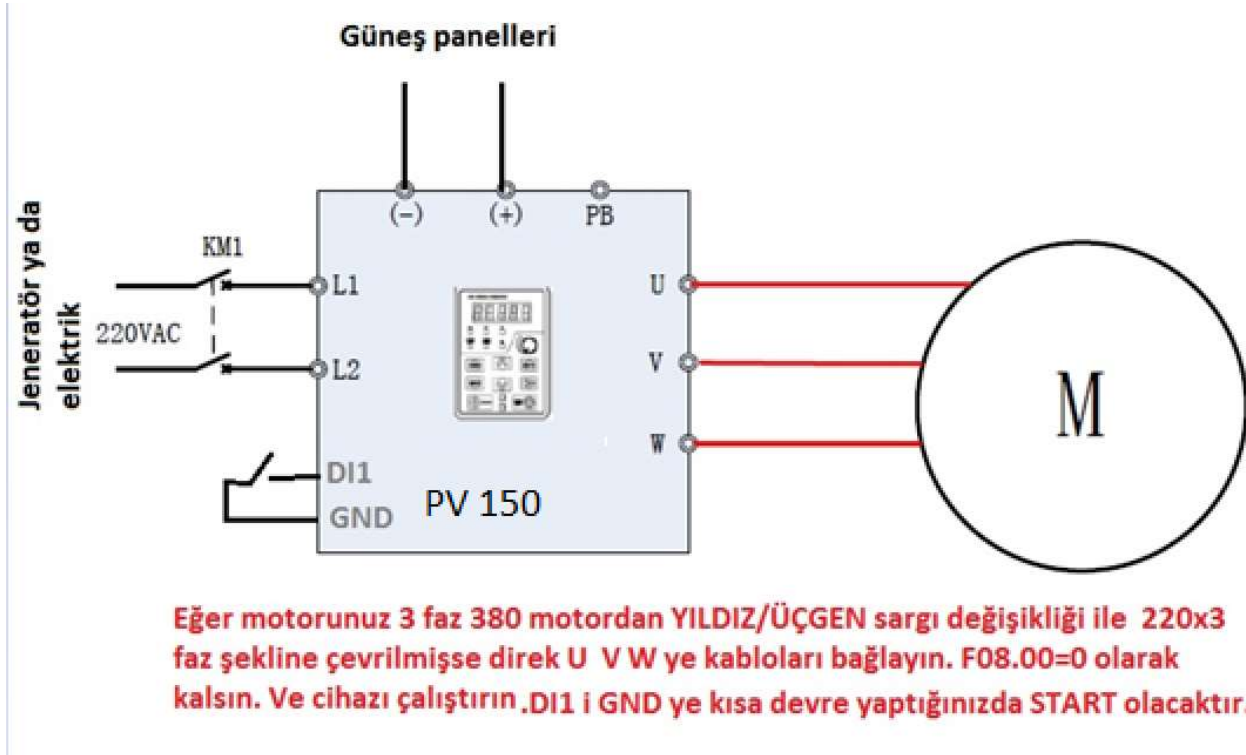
Güneş panelleri

Jeneratör ya da elektrik

KM1

220VAC

(−)

(+)

PB

L1

L2

U

V

W

M

DI1

GND

PV 150

Eğer motorunuz 3 faz 380 motordan YILDIZ/ÜÇGEN sargı değişikliği ile 220x3 faz şekline çevrilmişse direk U V W ye kabloları bağlayın. F08.00=0 olarak kalsın. Ve cihazı çalıştırın.DI1 i GND ye kısa devre yaptığınızda START olacaktır.